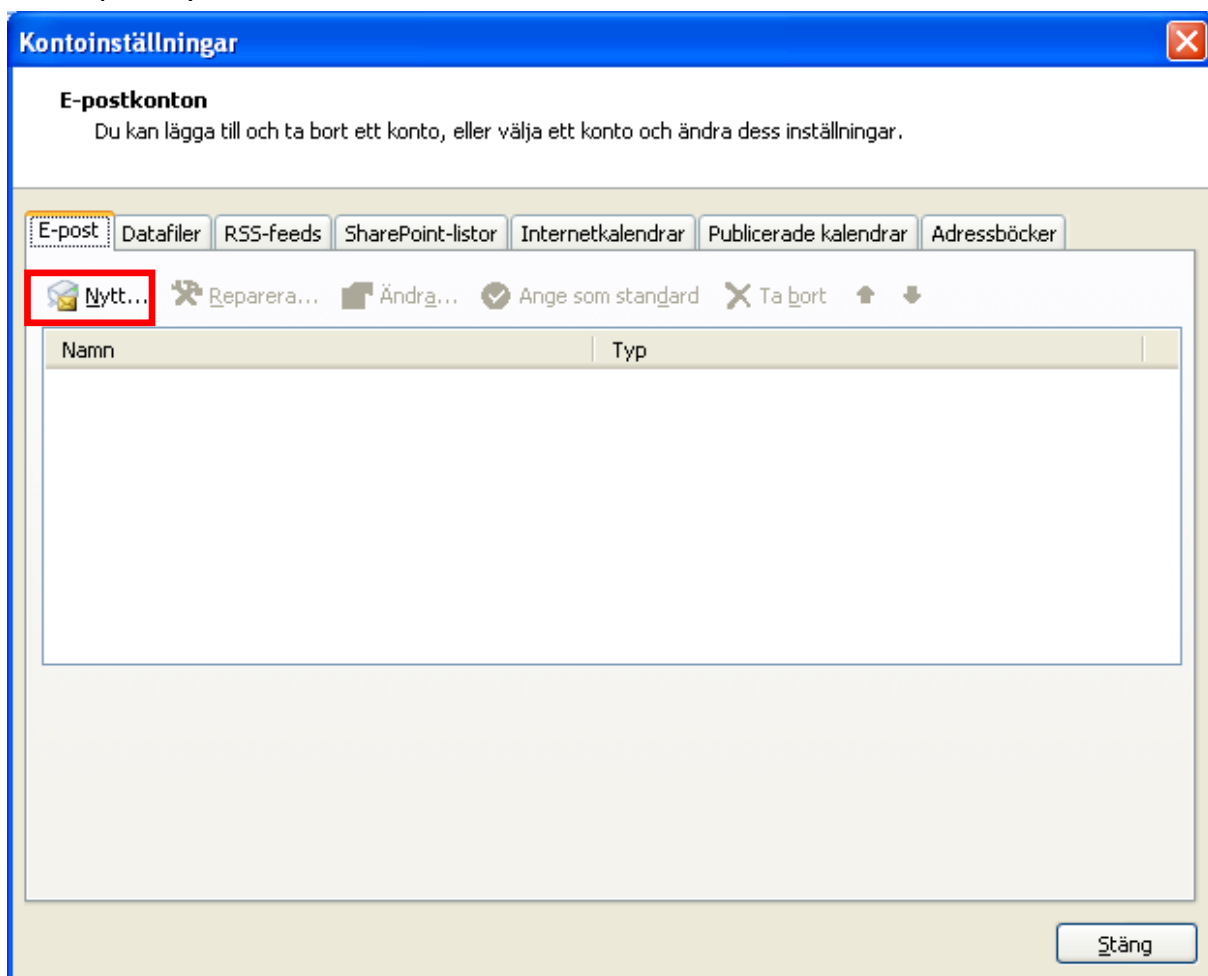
Kontoinställningar

E-postkonton
Du kan lägga till och ta bort ett konto, eller välja ett konto och ändra dess inställningar.

E-post | Datafiler | RSS-feeds | SharePoint-listor | Internetkalendrar | Publicerade kalendrar | Adressböcker

Nytt... Reparera... Ändra... Ange som standard Ta bort

| Namn | Typ |
|---|---|

Stäng